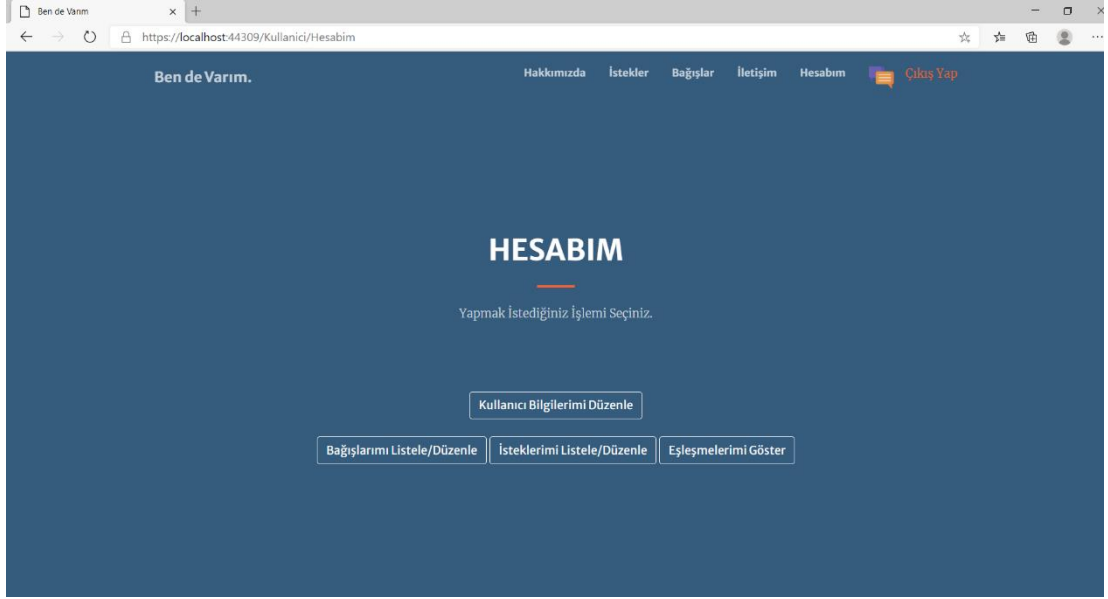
Ben de Varım

https://localhost:44309/Kullanici/Hesabim

Ben de Varım.

Hakkımızda İstekler Bağışlar İletişim Hesabım Çıkış Yap

HESABIM

Yapmak İstediğiniz İşlemi Seçiniz.

Kullanıcı Bilgilerimi Düzenle

Bağışlarımı Listele/Düzenle İsteklerimi Listele/Düzenle Eşleşmelerimi Göster